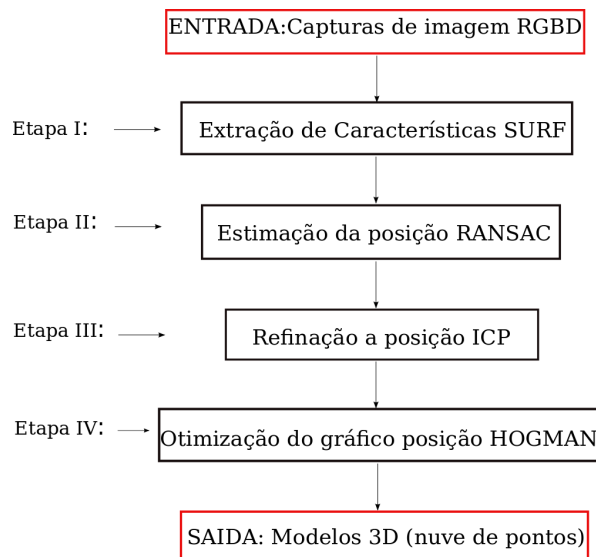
ENTRADA:Capturas de imagem RGBD

Etapa I:

Extração de Características SURF

Etapa II:

Estimação da posição RANSAC

Etapa III:

Refinação a posição ICP

Etapa IV:

Otimização do gráfico posição HOGMAN

SAIDA: Modelos 3D (nuve de pontos)